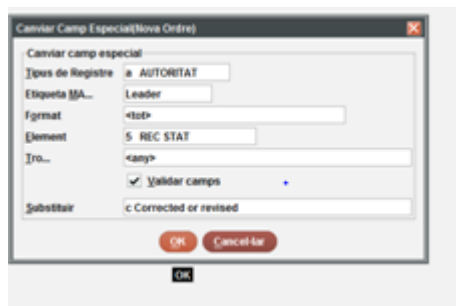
Canviar Camp Especial(Nova Ordre)

Canviar camp especial

Tipus de Registre a AUTORITAT

Etiqueta MA... Leader

Format <tot>

Element 5 REC STAT

Tro... <any>

Validar camps

Substituir c Corrected or revised

OK Cancel·lar

OK